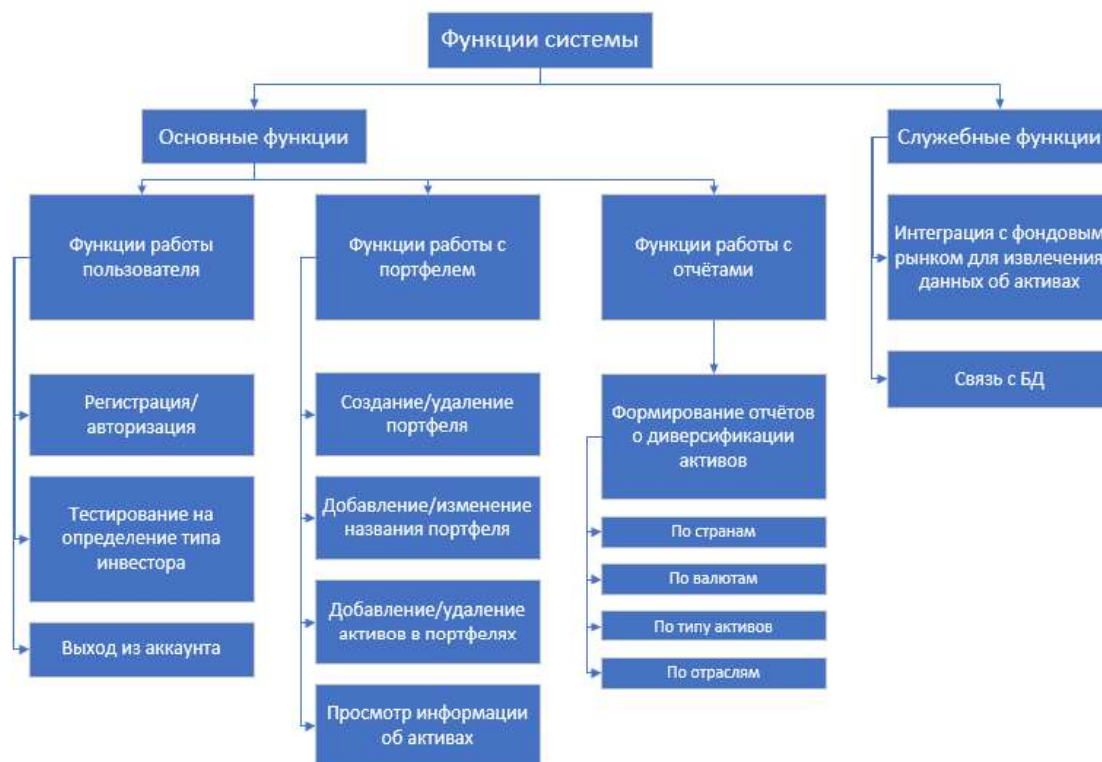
Функции системы

Основные функции

Служебные функции

Функции работы пользователя

Функции работы с портфелем

Функции работы с отчётами

Интеграция с фондовым рынком для извлечения данных об активах

Связь с БД

Регистрация/авторизация

Тестирование на определение типа инвестора

Выход из аккаунта

Создание/удаление портфеля

Добавление/изменение названия портфеля

Добавление/удаление активов в портфелях

Просмотр информации об активах

Формирование отчётов о диверсификации активов

По странам

По валютам

По типу активов

По отраслям